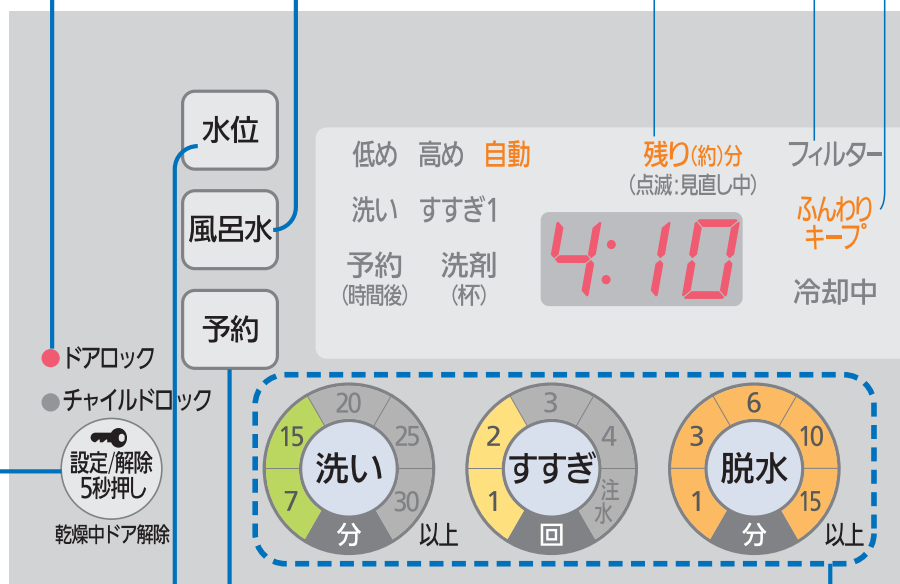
水位

風呂水

予約

低め 高め 自動

洗い すすぎ1

予約 (時間後) 洗剤 (杯)

残り(約)分 (点滅:見直し中)

4:10

フィルター

ふんわりキープ

冷却中

ドアロック

チャイルドロック

設定/解除 5秒押し

乾燥中ドア解除

洗い 15 20 25 30 7 分 以上

すすぎ 2 3 4 注水 1 回

脱水 3 6 10 15 1 分 以上